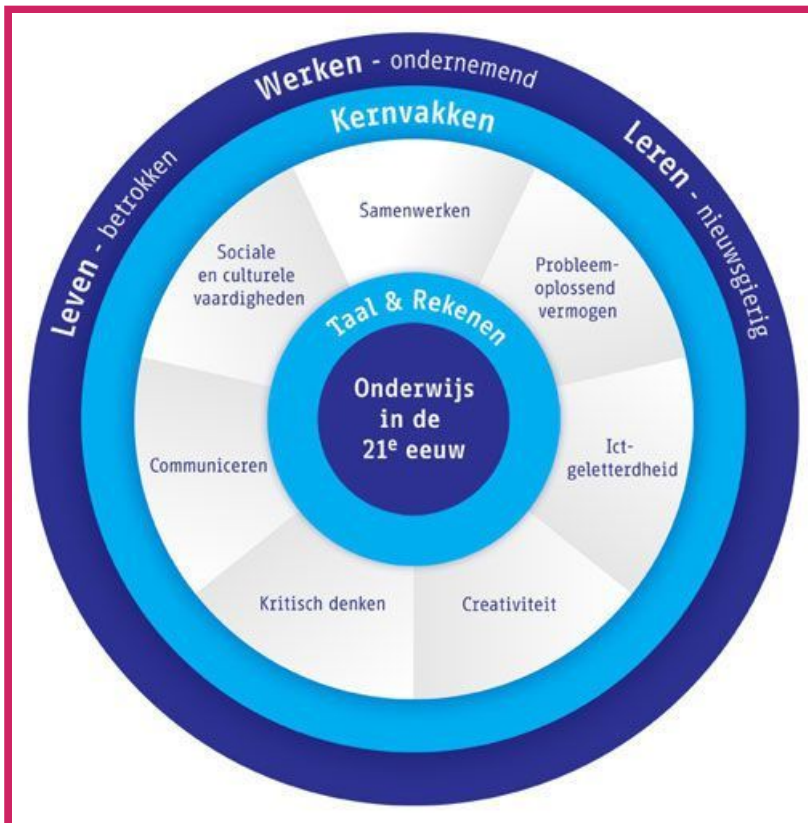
Werken - ondernemend

Leven - betrokken

Leren - nieuwsgierig

Kernvakken

Samenwerken

Sociale en culturele vaardigheden

Probleem-oplossend vermogen

Taal & Rekenen

Onderwijs in de 21$^e$ eeuw

Communiceren

Ict-geletterdheid

Kritisch denken

Creativiteit